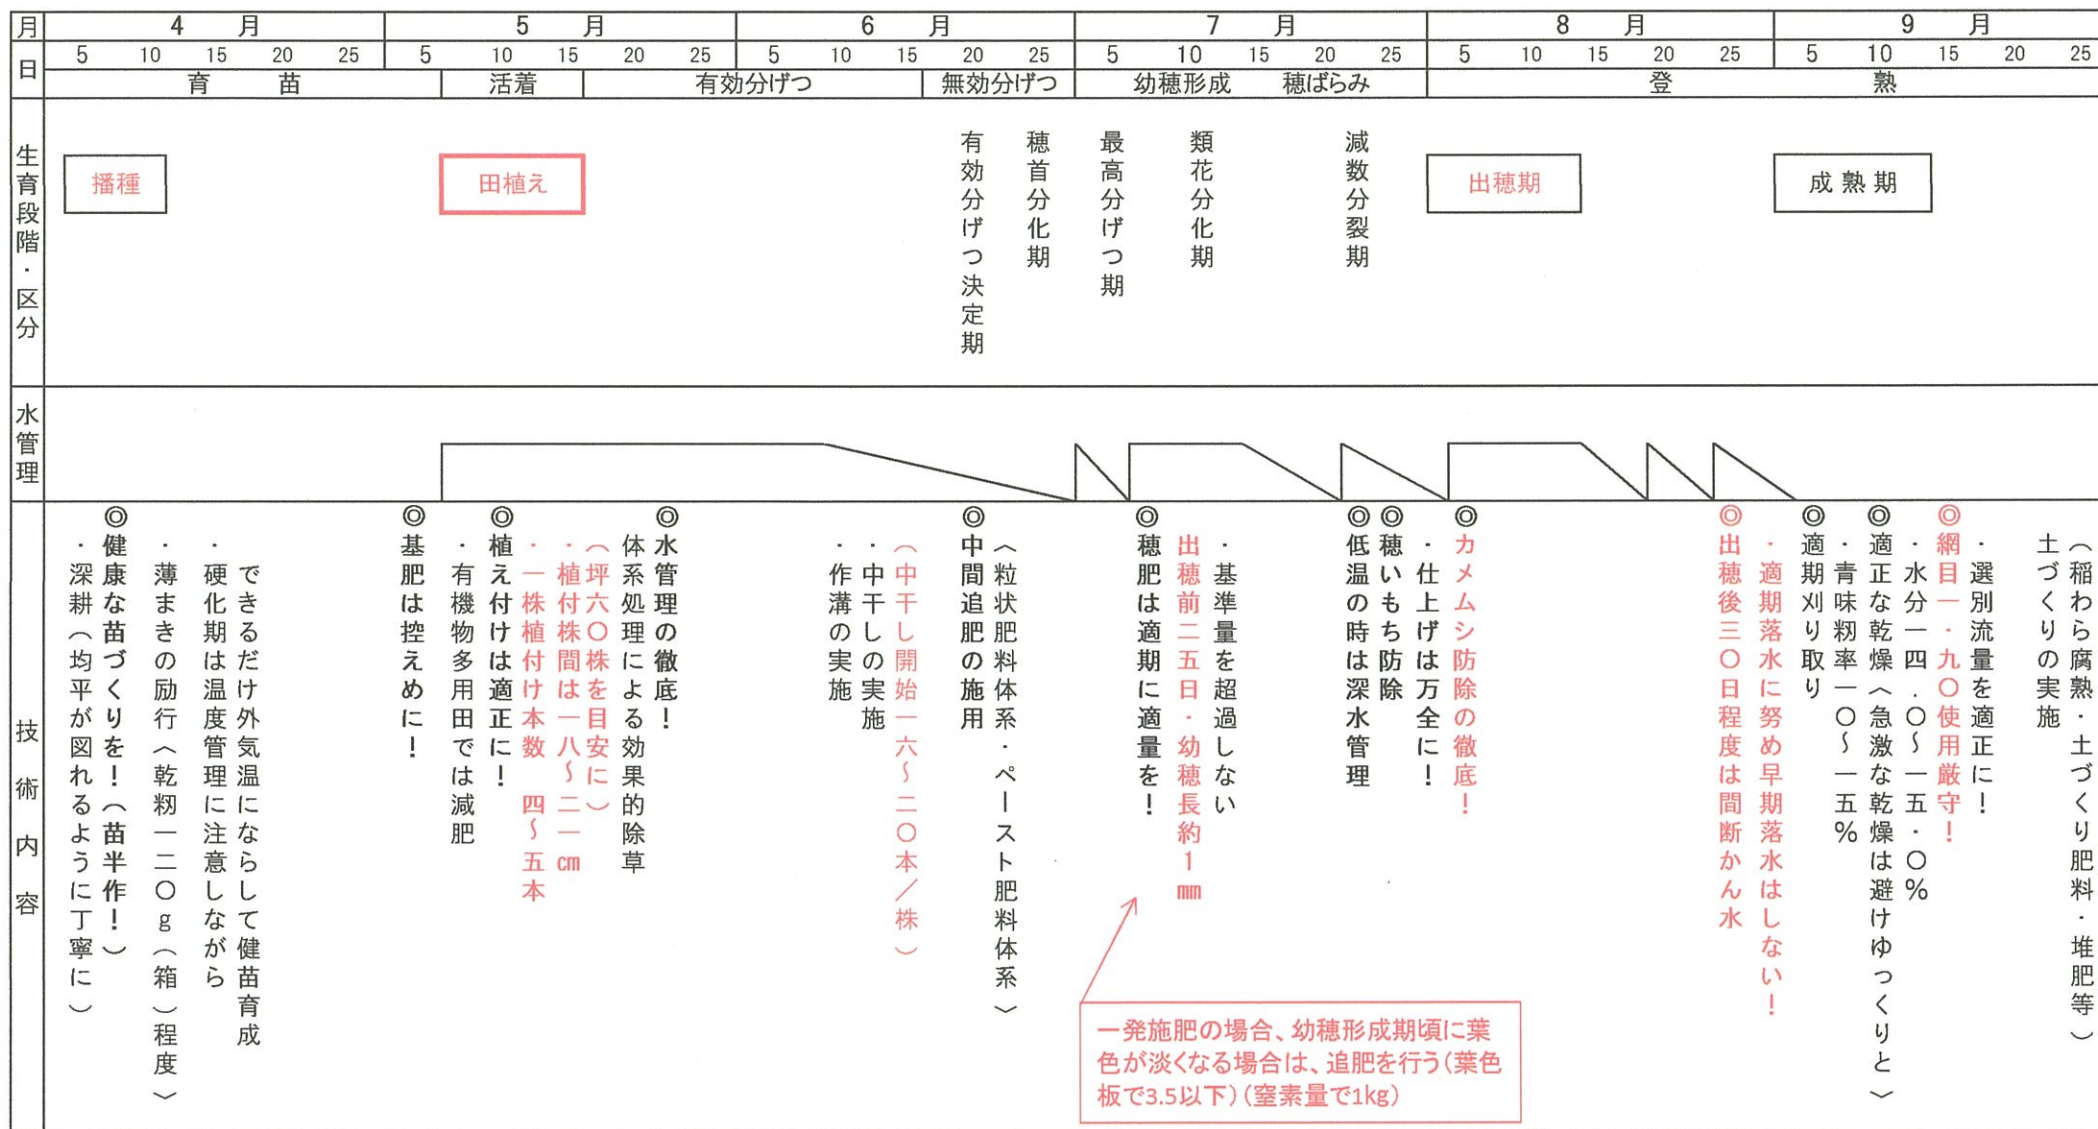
| 月 | 4 月 | 5 月 | 6 月 | 7 月 | 8 月 | 9 月 |
|---|---|---|---|---|---|---|
| 日 | 5 10 15 20 25 | 5 10 15 20 25 | 5 10 15 20 25 | 5 10 15 20 25 | 5 10 15 20 25 | 5 10 15 20 25 |
| | 育 苗 | 活着 有効分げつ | 無効分げつ | 幼穂形成 穂ばらみ | 登 | 熟 |

生育段階・区分

播種

田植え

有効分げつ決定期

穂首分化期

最高分げつ期

頴花分化期

減数分裂期

出穂期

成熟期

水管理

技術内容

◎健康な苗づくりを！（苗半作！）
・深耕（均平が図れるように丁寧に）
・薄まきの励行（乾籾一二〇g（箱）程度）
・硬化期は温度管理に注意しながら できるだけ外気温にならして健苗育成

◎基肥は控えめに！
・有機物多用田では減肥

◎植え付けは適正に！
・一株植付け本数 四～五本
・植付株間は一八～二一cm
（坪六〇株を目安に）

◎水管理の徹底！
体系処理による効果的除草

・作溝の実施
・中干しの実施
（中干し開始一六～二〇本／株）

◎中間追肥の施用
（粒状肥料体系・ペースト肥料体系）

◎穂肥は適期に適量を！
・基準量を超過しない
出穂前二五日・幼穂長約1mm

一発施肥の場合、幼穂形成期頃に葉色が淡くなる場合は、追肥を行う（葉色板で3.5以下）（窒素量で1kg）

◎低温の時は深水管理
◎穂いもち防除
・仕上げは万全に！
◎カメムシ防除の徹底！

◎出穂後三〇日程度は間断かん水
・適期落水に努め早期落水はしない！

◎適期刈り取り
・青味籾率一〇～一五%

◎適正な乾燥（急激な乾燥は避けゆっくりと）
・水分一四．〇～一五．〇%

◎網目一・九〇使用厳守！
・選別流量を適正に！

（稲わら腐熟・土づくり肥料・堆肥等）土づくりの実施